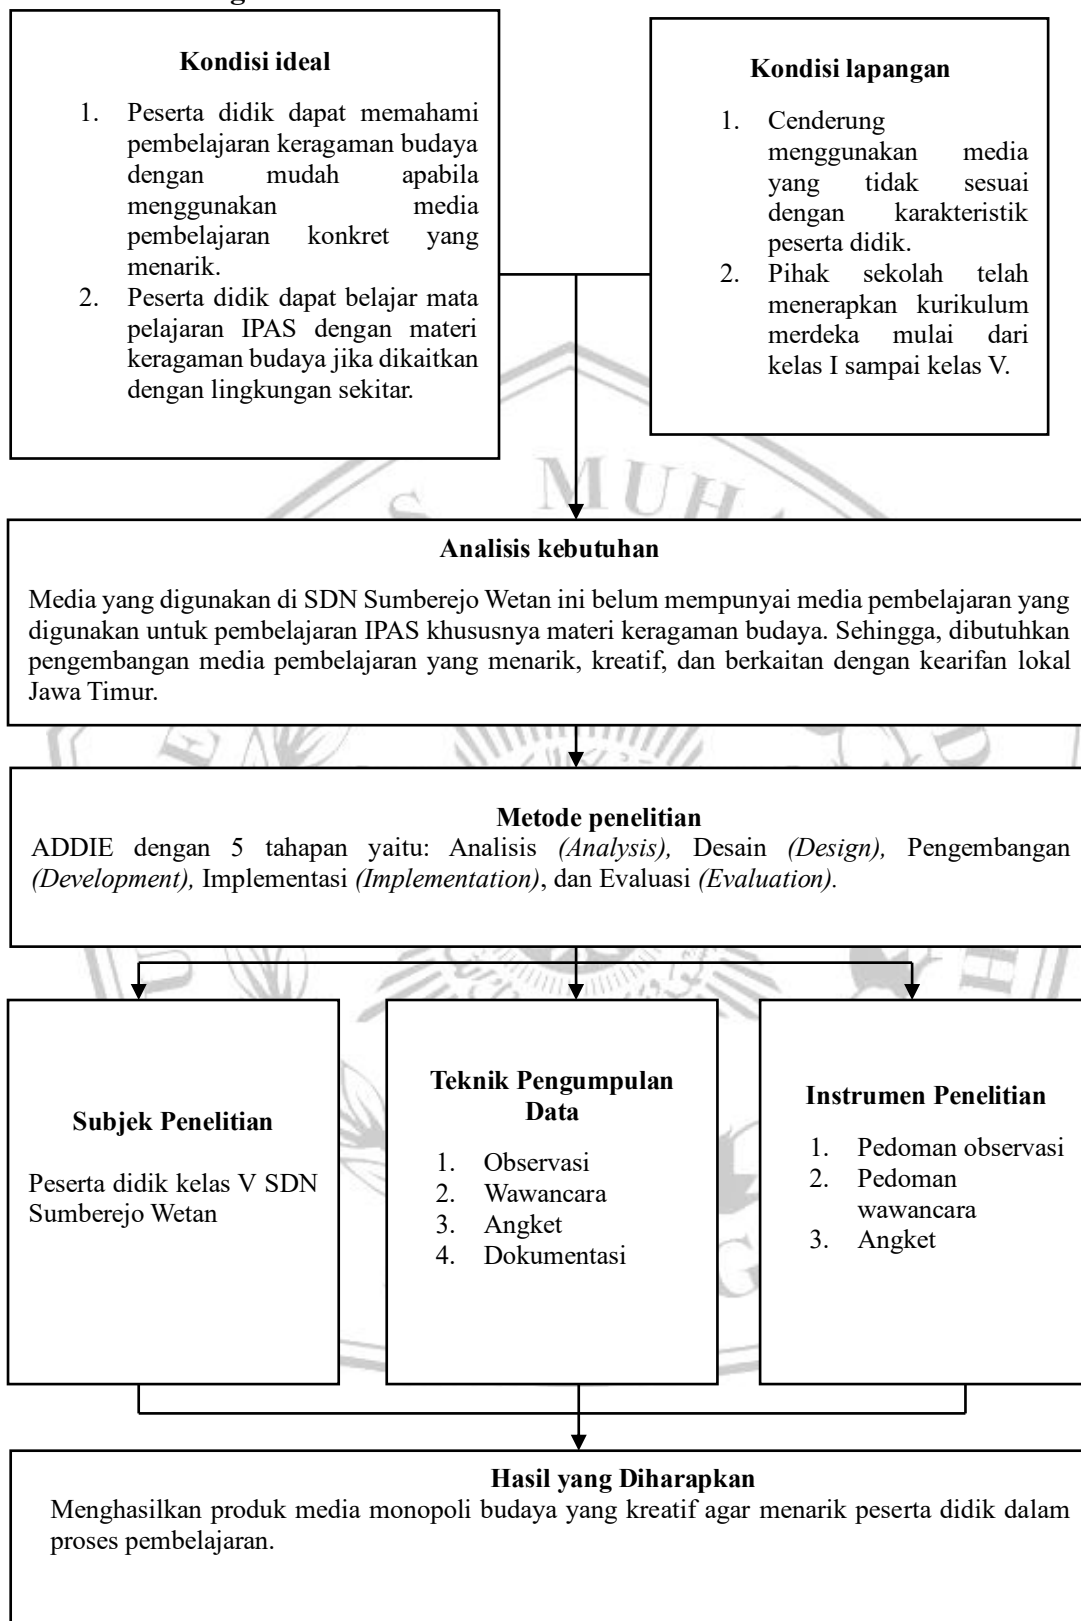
**Kondisi ideal**

1. Peserta didik dapat memahami pembelajaran keragaman budaya dengan mudah apabila menggunakan media pembelajaran konkret yang menarik.
2. Peserta didik dapat belajar mata pelajaran IPAS dengan materi keragaman budaya jika dikaitkan dengan lingkungan sekitar.

**Kondisi lapangan**

1. Cenderung menggunakan media yang tidak sesuai dengan karakteristik peserta didik.
2. Pihak sekolah telah menerapkan kurikulum merdeka mulai dari kelas I sampai kelas V.

**Analisis kebutuhan**

Media yang digunakan di SDN Sumberejo Wetan ini belum mempunyai media pembelajaran yang digunakan untuk pembelajaran IPAS khususnya materi keragaman budaya. Sehingga, dibutuhkan pengembangan media pembelajaran yang menarik, kreatif, dan berkaitan dengan kearifan lokal Jawa Timur.

**Metode penelitian**

ADDIE dengan 5 tahapan yaitu: Analisis *(Analysis),* Desain *(Design),* Pengembangan *(Development),* Implementasi *(Implementation)*, dan Evaluasi *(Evaluation).*

**Subjek Penelitian**

Peserta didik kelas V SDN Sumberejo Wetan

**Teknik Pengumpulan Data**

1. Observasi
2. Wawancara
3. Angket
4. Dokumentasi

**Instrumen Penelitian**

1. Pedoman observasi
2. Pedoman wawancara
3. Angket

**Hasil yang Diharapkan**

Menghasilkan produk media monopoli budaya yang kreatif agar menarik peserta didik dalam proses pembelajaran.